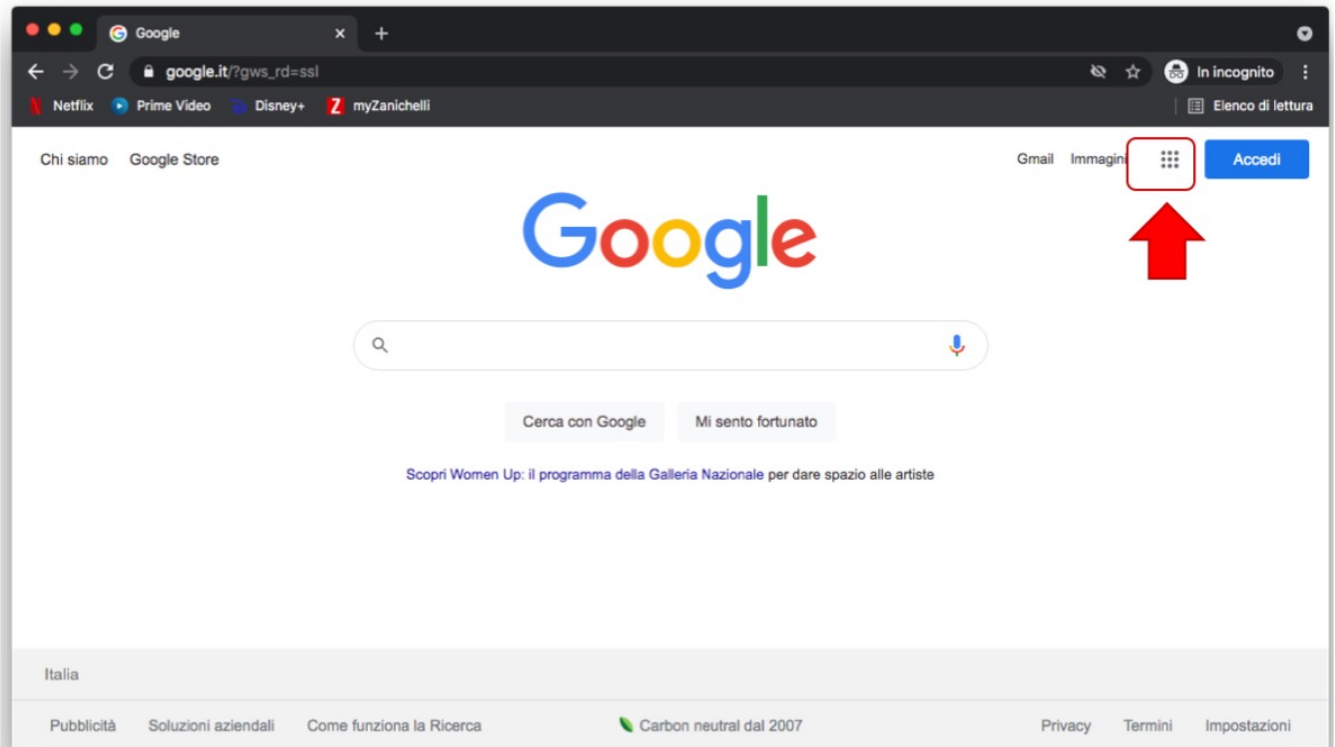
Google ×

google.it/?gws_rd=ssl

In incognito

Netflix Prime Video Disney+ myZanichelli

Elenco di lettura

Chi siamo Google Store

Gmail Immagini

Accedi

Google

Cerca con Google Mi sento fortunato

Scopri Women Up: il programma della Galleria Nazionale per dare spazio alle artiste

Italia

Pubblicità Soluzioni aziendali Come funziona la Ricerca

Carbon neutral dal 2007

Privacy Termini Impostazioni